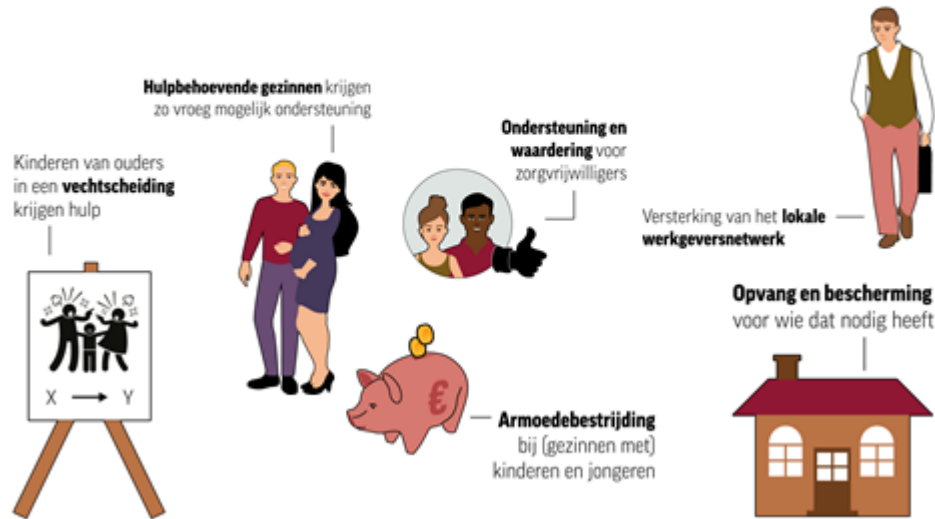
Hulpbehoevende gezinnen krijgen zo vroeg mogelijk ondersteuning

Kinderen van ouders in een vechtscheiding krijgen hulp

X $\longrightarrow$ Y

Ondersteuning en waardering voor zorgvrijwilligers

Versterking van het lokale werkgeversnetwerk

€

Armoedebestrijding bij (gezinnen met) kinderen en jongeren

Opvang en bescherming voor wie dat nodig heeft